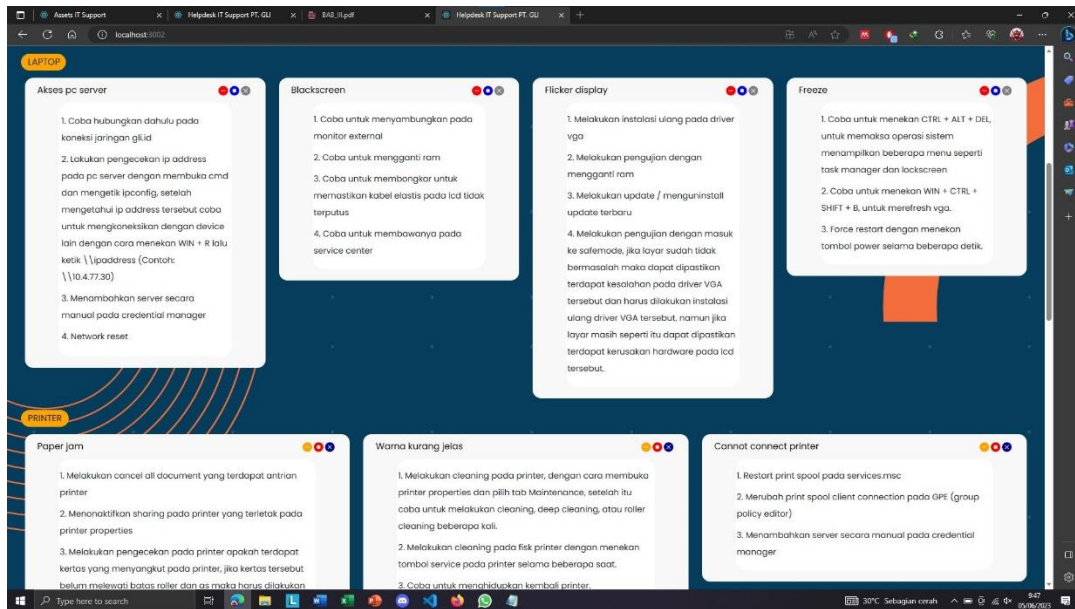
Assets IT Support | Helpdesk IT Support PT. GLI | BAB_III.pdf | Helpdesk IT Support PT. GLI

localhost:3002

LAPTOP

Akses pc server

1. Coba hubungkan dahulu pada koneksi jaringan gli.id

2. Lakukan pengecekan ip address pada pc server dengan membuka cmd dan mengetik ipconfig, setelah mengetahui ip address tersebut coba untuk mengkoneksikan dengan device lain dengan cara menekan WIN + R lalu ketik \\ipaddress (Contoh: \\10.4.77.30)

3. Menambahkan server secara manual pada credential manager

4. Network reset

Blackscreen

1. Coba untuk menyambungkan pada monitor external

2. Coba untuk mengganti ram

3. Coba untuk membongkar untuk memastikan kabel elastis pada lcd tidak terputus

4. Coba untuk membawanya pada service center

Flicker display

1. Melakukan instalasi ulang pada driver vga

2. Melakukan pengujian dengan mengganti ram

3. Melakukan update / menguninstall update terbaru

4. Melakukan pengujian dengan masuk ke safemode, jika layar sudah tidak bermasalah maka dapat dipastikan terdapat kesalahan pada driver VGA tersebut dan harus dilakukan instalasi ulang driver VGA tersebut, namun jika layar masih seperti itu dapat dipastikan terdapat kerusakan hardware pada lcd tersebut.

Freeze

1. Coba untuk menekan CTRL + ALT + DEL, untuk memaksa operasi sistem menampilkan beberapa menu seperti task manager dan lockscreen

2. Coba untuk menekan WIN + CTRL + SHIFT + B, untuk merefresh vga.

3. Force restart dengan menekan tombol power selama beberapa detik.

PRINTER

Paper jam

1. Melakukan cancel all document yang terdapat antrian printer

2. Menonaktifkan sharing pada printer yang terletak pada printer properties

3. Melakukan pengecekan pada printer apakah terdapat kertas yang menyangkut pada printer, jika kertas tersebut belum melewati batas roller dan as maka harus dilakukan

Warna kurang jelas

1. Melakukan cleaning pada printer, dengan cara membuka printer properties dan pilih tab Maintenance, setelah itu coba untuk melakukan cleaning, deep cleaning, atau roller cleaning beberapa kali.

2. Melakukan cleaning pada fisk printer dengan menekan tombol service pada printer selama beberapa saat.

3. Coba untuk menghidupkan kembali printer.

Cannot connect printer

1. Restart print spool pada services.msc

2. Merubah print spool client connection pada GPE (group policy editor)

3. Menambahkan server secara manual pada credential manager

Type here to search

30°C Sebagian cerah 9:47 05/06/2023